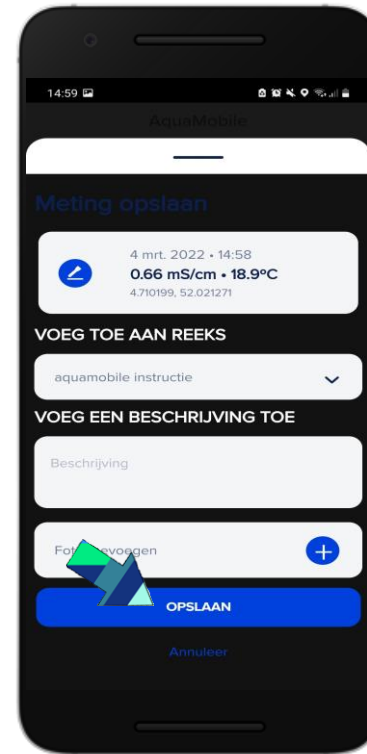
14:59

AquaMobile

Meting opslaan

4 mrt. 2022 • 14:58
0.66 mS/cm • 18.9°C
4.710199, 52.021271

VOEG TOE AAN REEKS

aquamobile instructie

VOEG EEN BESCHRIJVING TOE

Beschrijving

Fot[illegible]voegen

OPSLAAN

Annuleer